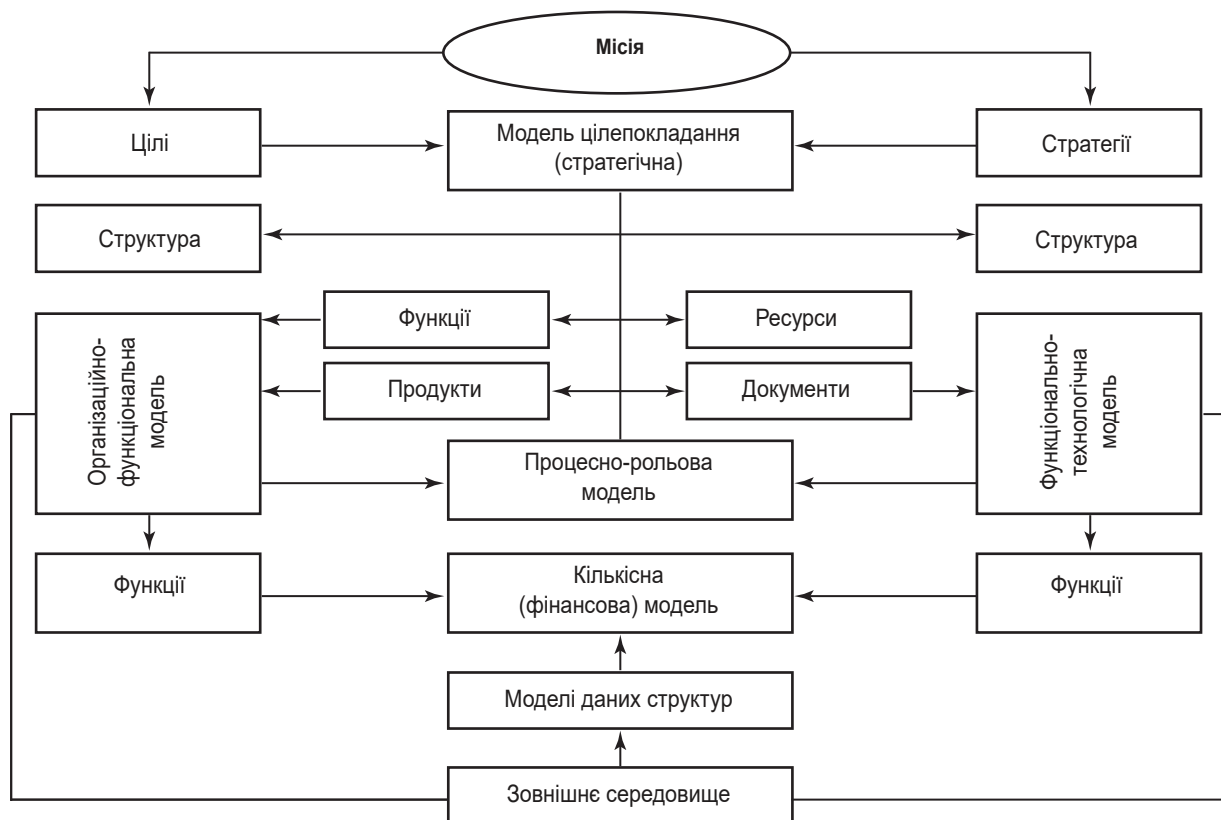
Місія

Цілі

Модель цілепокладання (стратегічна)

Стратегії

Структура

Структура

Функції

Ресурси

Організаційно-функціональна модель

Продукти

Документи

Функціонально-технологічна модель

Процесно-рольова модель

Функції

Кількісна (фінансова) модель

Функції

Моделі даних структур

Зовнішнє середовище